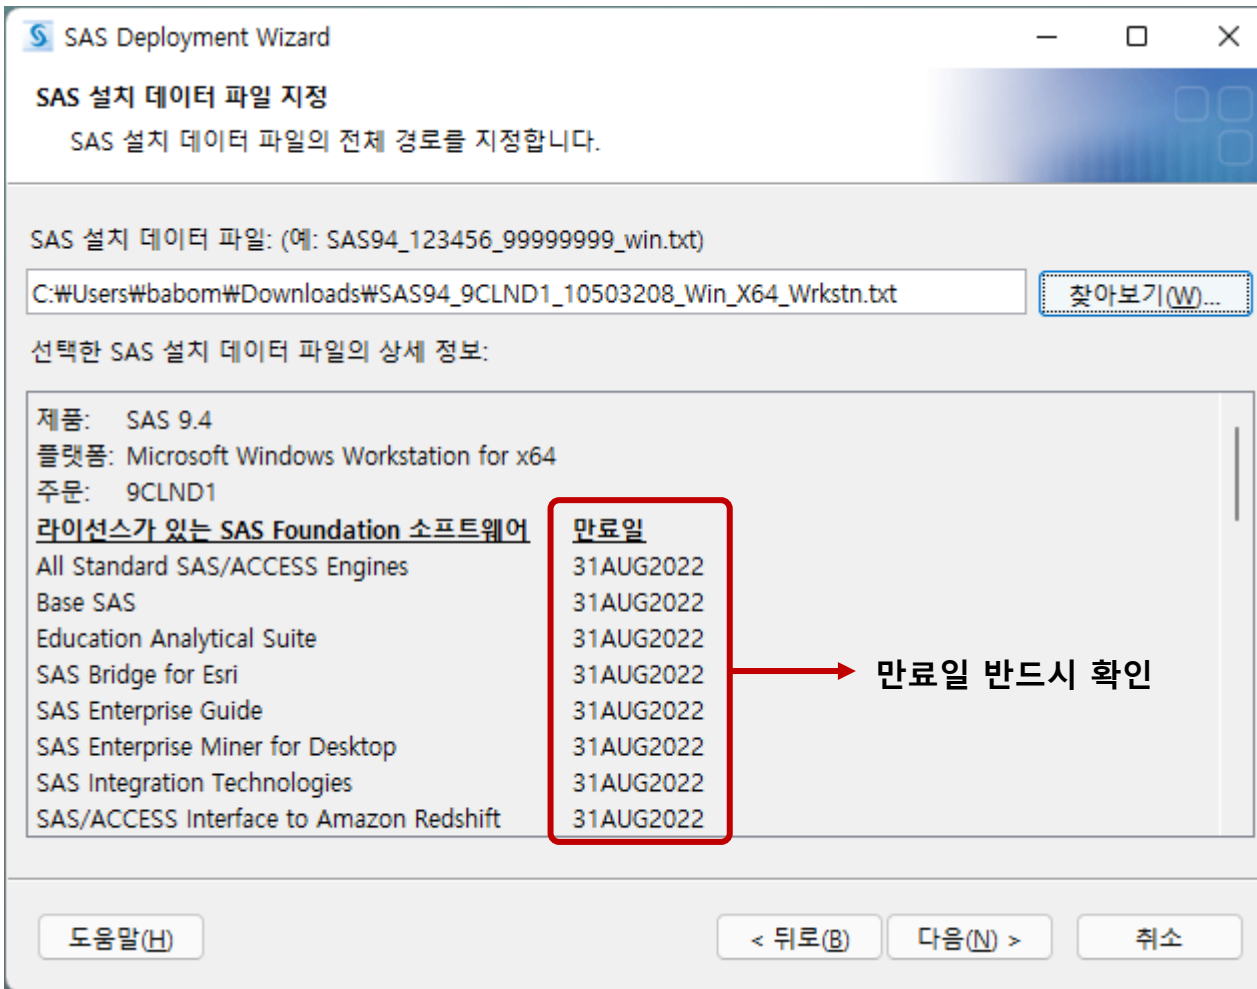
SAS Deployment Wizard

SAS 설치 데이터 파일 지정
SAS 설치 데이터 파일의 전체 경로를 지정합니다.

SAS 설치 데이터 파일: (예: SAS94_123456_99999999_win.txt)

C:₩Users₩babom₩Downloads₩SAS94_9CLND1_10503208_Win_X64_Wrkstn.txt

찾아보기(W)...

선택한 SAS 설치 데이터 파일의 상세 정보:

제품: SAS 9.4
플랫폼: Microsoft Windows Workstation for x64
주문: 9CLND1

| 라이선스가 있는 SAS Foundation 소프트웨어 | 만료일 |
|---|---|
| All Standard SAS/ACCESS Engines | 31AUG2022 |
| Base SAS | 31AUG2022 |
| Education Analytical Suite | 31AUG2022 |
| SAS Bridge for Esri | 31AUG2022 |
| SAS Enterprise Guide | 31AUG2022 |
| SAS Enterprise Miner for Desktop | 31AUG2022 |
| SAS Integration Technologies | 31AUG2022 |
| SAS/ACCESS Interface to Amazon Redshift | 31AUG2022 |

만료일 반드시 확인

도움말(H)

< 뒤로(B)

다음(N) >

취소